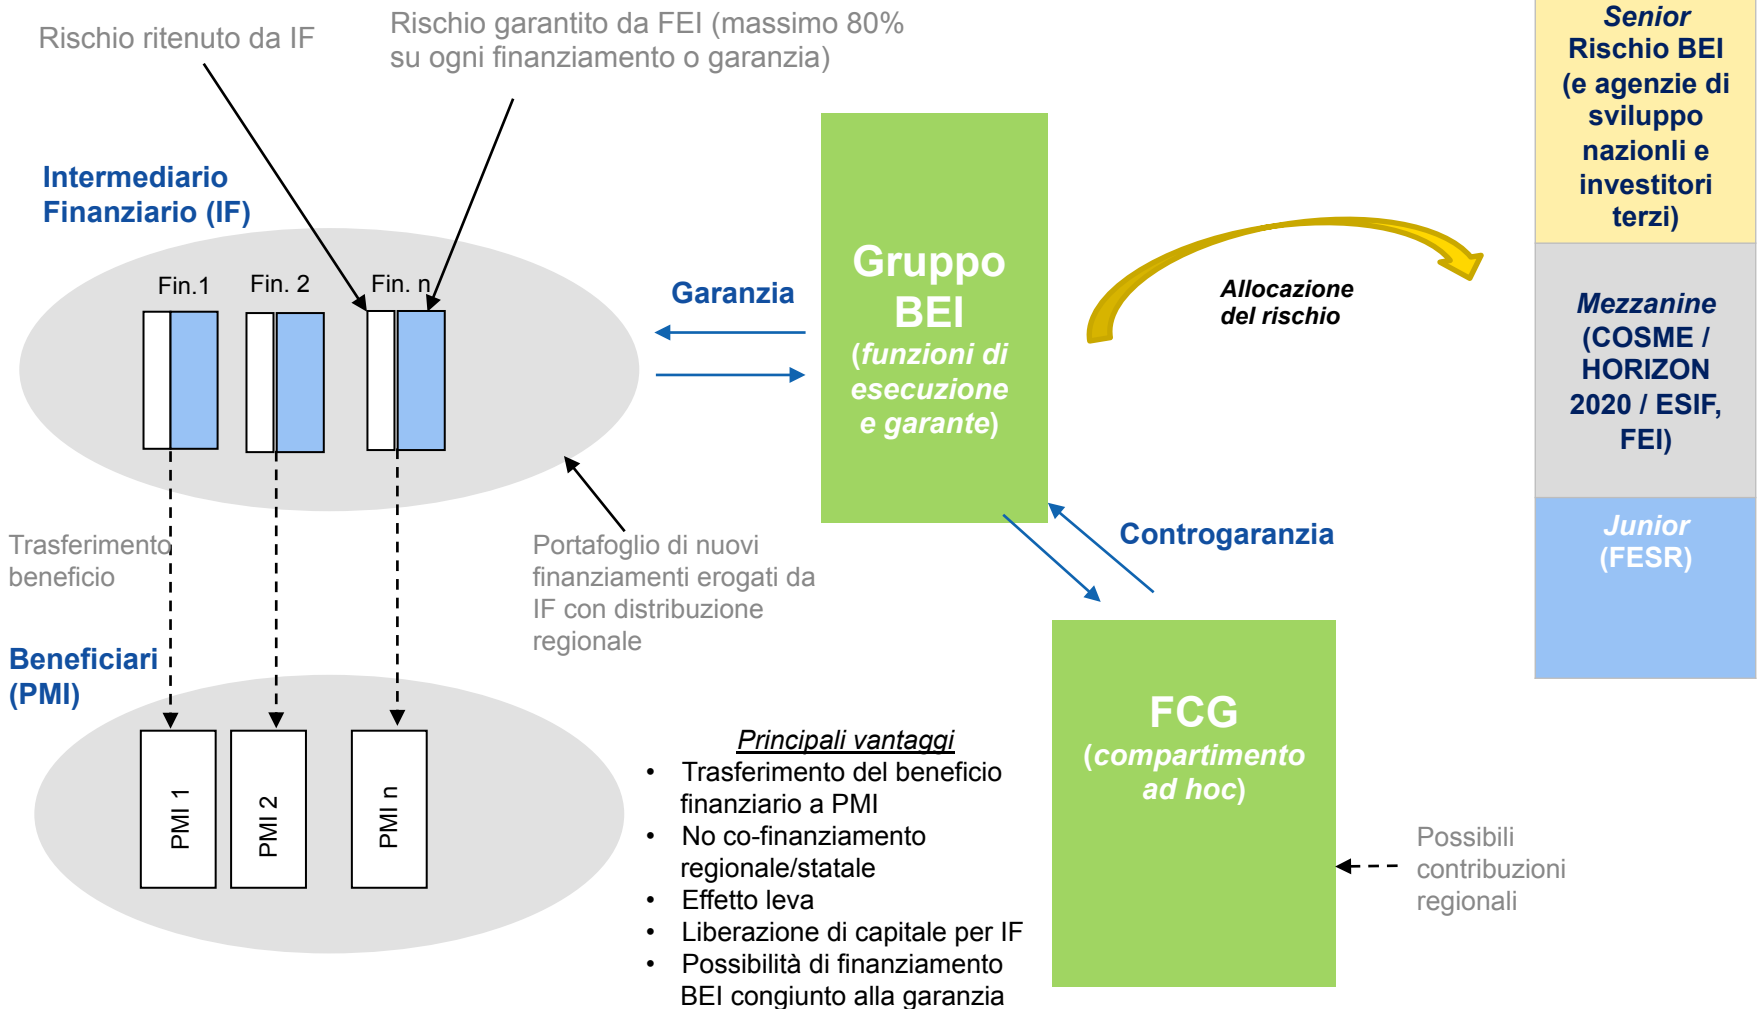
Rischio ritenuto da IF

Rischio garantito da FEI (massimo 80% su ogni finanziamento o garanzia)

Senior
Rischio BEI (e agenzie di sviluppo nazionli e investitori terzi)

Intermediario Finanziario (IF)

Fin.1 Fin. 2 Fin. n

Garanzia

Gruppo BEI
(funzioni di esecuzione e garante)

Allocazione del rischio

Mezzanine
(COSME / HORIZON 2020 / ESIF, FEI)

Junior
(FESR)

Trasferimento beneficio

Portafoglio di nuovi finanziamenti erogati da IF con distribuzione regionale

Controgaranzia

Beneficiari (PMI)

PMI 1 PMI 2 PMI n

Principali vantaggi
• Trasferimento del beneficio finanziario a PMI
• No co-finanziamento regionale/statale
• Effetto leva
• Liberazione di capitale per IF
• Possibilità di finanziamento BEI congiunto alla garanzia

FCG
(compartimento ad hoc)

Possibili contribuzioni regionali